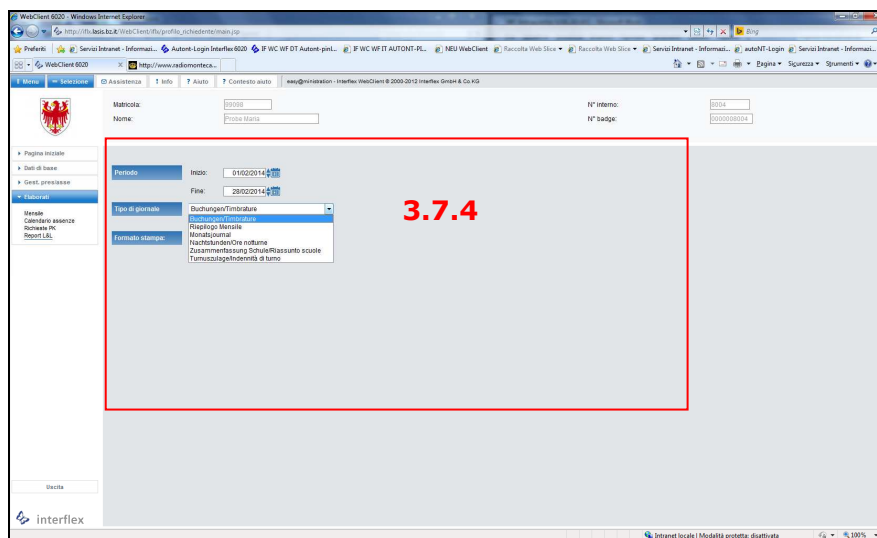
WebClient 6020 - Windows Internet Explorer

http://ifx.lasis.bz.it/WebClient/ifx/profilo_richiedente/main.jsp

Bing

Preferiti | Servizi Intranet - Informazi... | Autont-Login Interflex 6020 | IF WC WF DT Autont-pinl... | IF WC WF IT AUTONT-PI... | NEU WebClient | Raccolta Web Slice | Raccolta Web Slice | Servizi Intranet - Informazi... | autoNT-Login | Servizi Intranet - Informazi...

WebClient 6020 | http://www.radiomonteca...

Pagina | Sicurezza | Strumenti

Menu | Selezione | Assistenza | Info | Aiuto | Contesto aiuto | easy@ministration - Interflex WebClient © 2009-2012 Interflex GmbH & Co.KG

Matricola: 89098
Nome: Probe Maria

N° interno: 8804
N° badge: 0000098804

Pagina iniziale
Dati di base
Gest. pres/asse
Elaborati
Mensile
Calendario assenze
Richieste PK
Report L&L

Periodo
Inizio: 01/02/2014
Fine: 28/02/2014

Tipo di giornale
Buchungen/Timbrature
Buchungen/Timbrature
Riepilogo Mensile
Monatsjournal
Nachtstunden/Ore notturne
Zusammenfassung Schule/Riassunto scuole
Turnuszulage/Indennità di turno

Formato stampa:

3.7.4

Uscita

interflex

Intranet locale | Modalità protetta: disattivata

100%